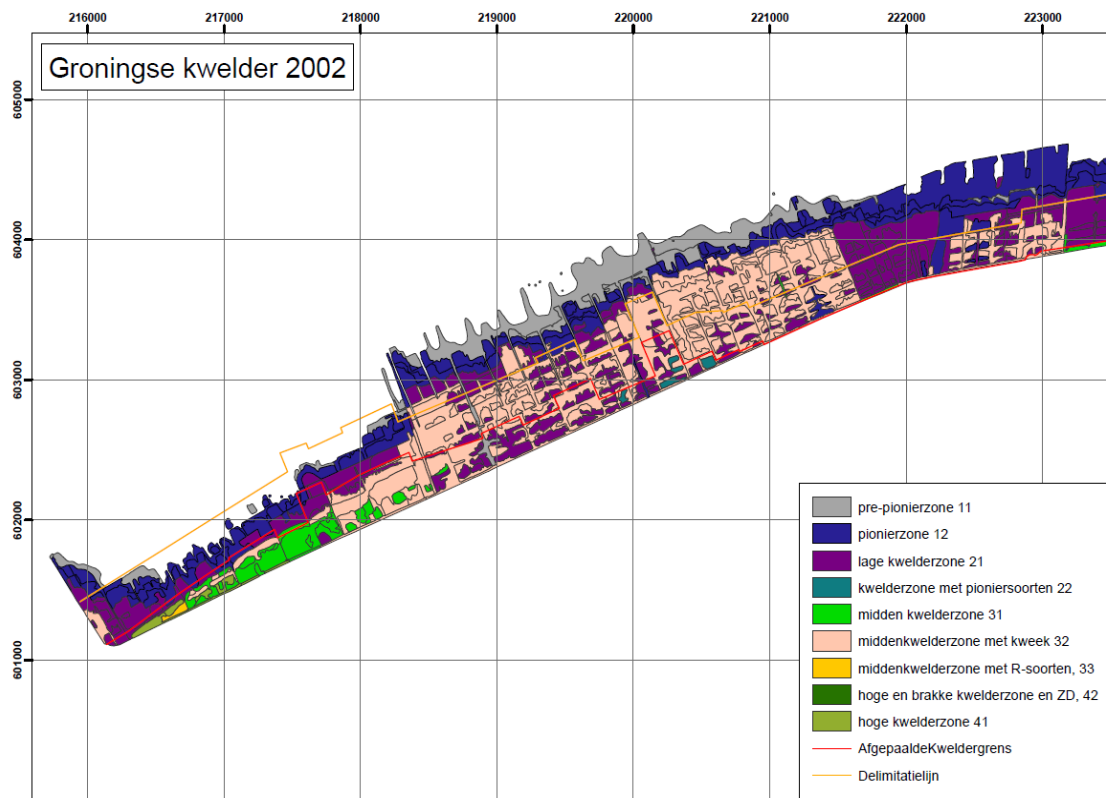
216000 217000 218000 219000 220000 221000 222000 223000

Groningse kwelder 2002

605000
604000
603000
602000
601000

pre-pionierzone 11
pionierzone 12
lage kwelderzone 21
kwelderzone met pioniersoorten 22
midden kwelderzone 31
middenkwelderzone met kweek 32
middenkwelderzone met R-soorten, 33
hoge en brakke kwelderzone en ZD, 42
hoge kwelderzone 41
AfgepaaldeKweldergrens
Delimitatielijn